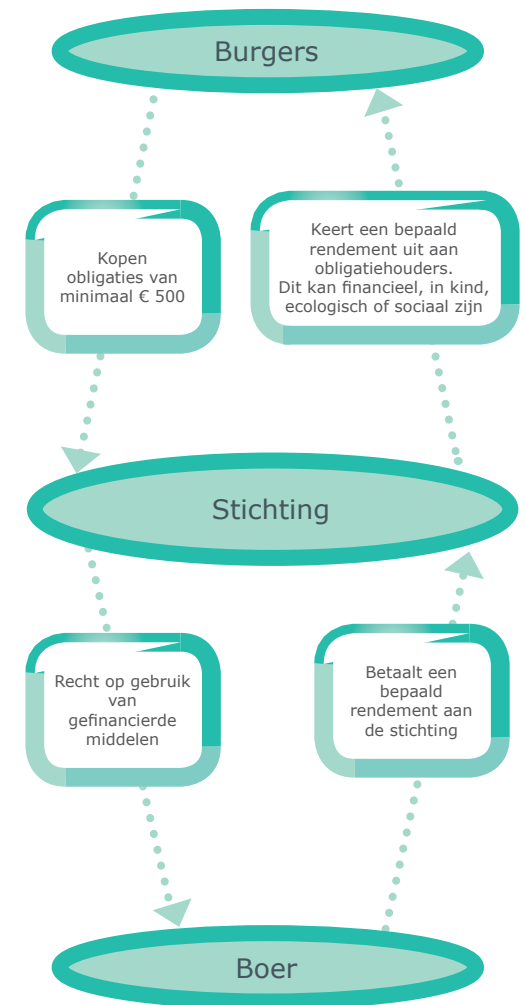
Burgers

Kopen obligaties van minimaal € 500

Keert een bepaald rendement uit aan obligatiehouders. Dit kan financieel, in kind, ecologisch of sociaal zijn

Stichting

Recht op gebruik van gefinancierde middelen

Betaalt een bepaald rendement aan de stichting

Boer